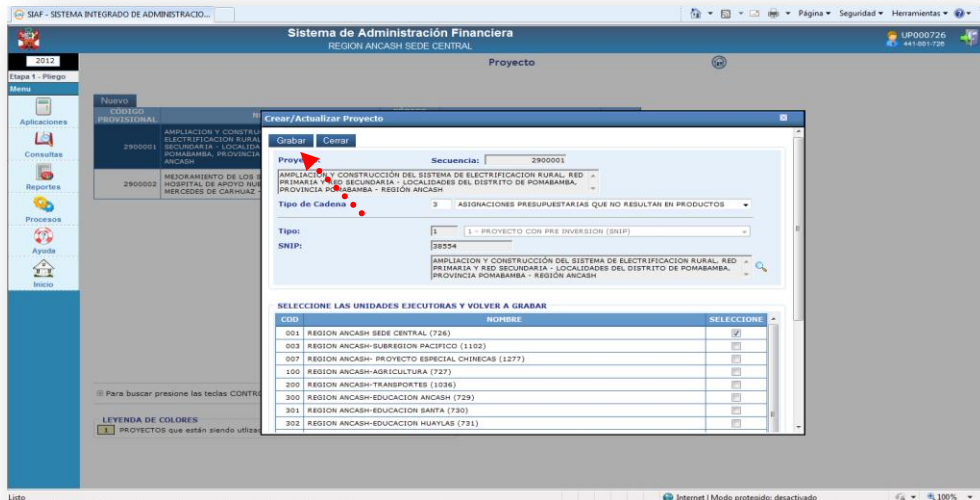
SIAF - SISTEMA INTEGRADO DE ADMINISTRACIO...

Página ▾ Seguridad ▾ Herramientas ▾

Sistema de Administración Financiera
REGION ANCASH SEDE CENTRAL

UP000726
441-001-726

2012
Etapa 1 - Pliego
Menu
Aplicaciones
Consultas
Reportes
Procesos
Ayuda
Inicio

Proyecto

Nuevo

| CODIGO PROVISIONAL | |
|---|---|
| 2900001 | AMPLIACION Y CONSTRU ELECTRIFICACION RURAL SECUNDARIA - LOCALIDA POMABAMBA, PROVINCIA ANCASH |
| 2900002 | MEJORAMIENTO DE LOS S HOSPITAL DE APOYO NUE MERCEDES DE CARHUAZ - |

Para buscar presione las teclas CONTRO

LEYENDA DE COLORES
PROYECTOS que están siendo utiliza

Crear/Actualizar Proyecto

Grabar Cerrar

Proyecto Secuencia: 2900001

AMPLIACION Y CONSTRUCCIÓN DEL SISTEMA DE ELECTRIFICACION RURAL, RED PRIMARIA Y RED SECUNDARIA - LOCALIDADES DEL DISTRITO DE POMABAMBA, PROVINCIA POMABAMBA - REGIÓN ANCASH

Tipo de Cadena 3 ASIGNACIONES PRESUPUESTARIAS QUE NO RESULTAN EN PRODUCTOS

Tipo: 1 1 - PROYECTO CON PRE INVERSION (SNIP)
SNIP: 38554

AMPLIACION Y CONSTRUCCIÓN DEL SISTEMA DE ELECTRIFICACION RURAL, RED PRIMARIA Y RED SECUNDARIA - LOCALIDADES DEL DISTRITO DE POMABAMBA, PROVINCIA POMABAMBA - REGIÓN ANCASH

SELECCIONE LAS UNIDADES EJECUTORAS Y VOLVER A GRABAR

| COD | NOMBRE | SELECCIONE |
|---|---|---|
| 001 | REGION ANCASH SEDE CENTRAL (726) | ☑ |
| 003 | REGION ANCASH-SUBREGION PACIFICO (1102) | ☐ |
| 007 | REGION ANCASH- PROYECTO ESPECIAL CHINECAS (1277) | ☐ |
| 100 | REGION ANCASH-AGRICULTURA (727) | ☐ |
| 200 | REGION ANCASH-TRANSPORTES (1036) | ☐ |
| 300 | REGION ANCASH-EDUCACION ANCASH (729) | ☐ |
| 301 | REGION ANCASH-EDUCACION SANTA (730) | ☐ |
| 302 | REGION ANCASH-EDUCACION HUAYLAS (731) | ☐ |

Listo
Internet | Modo protegido: desactivado
100%